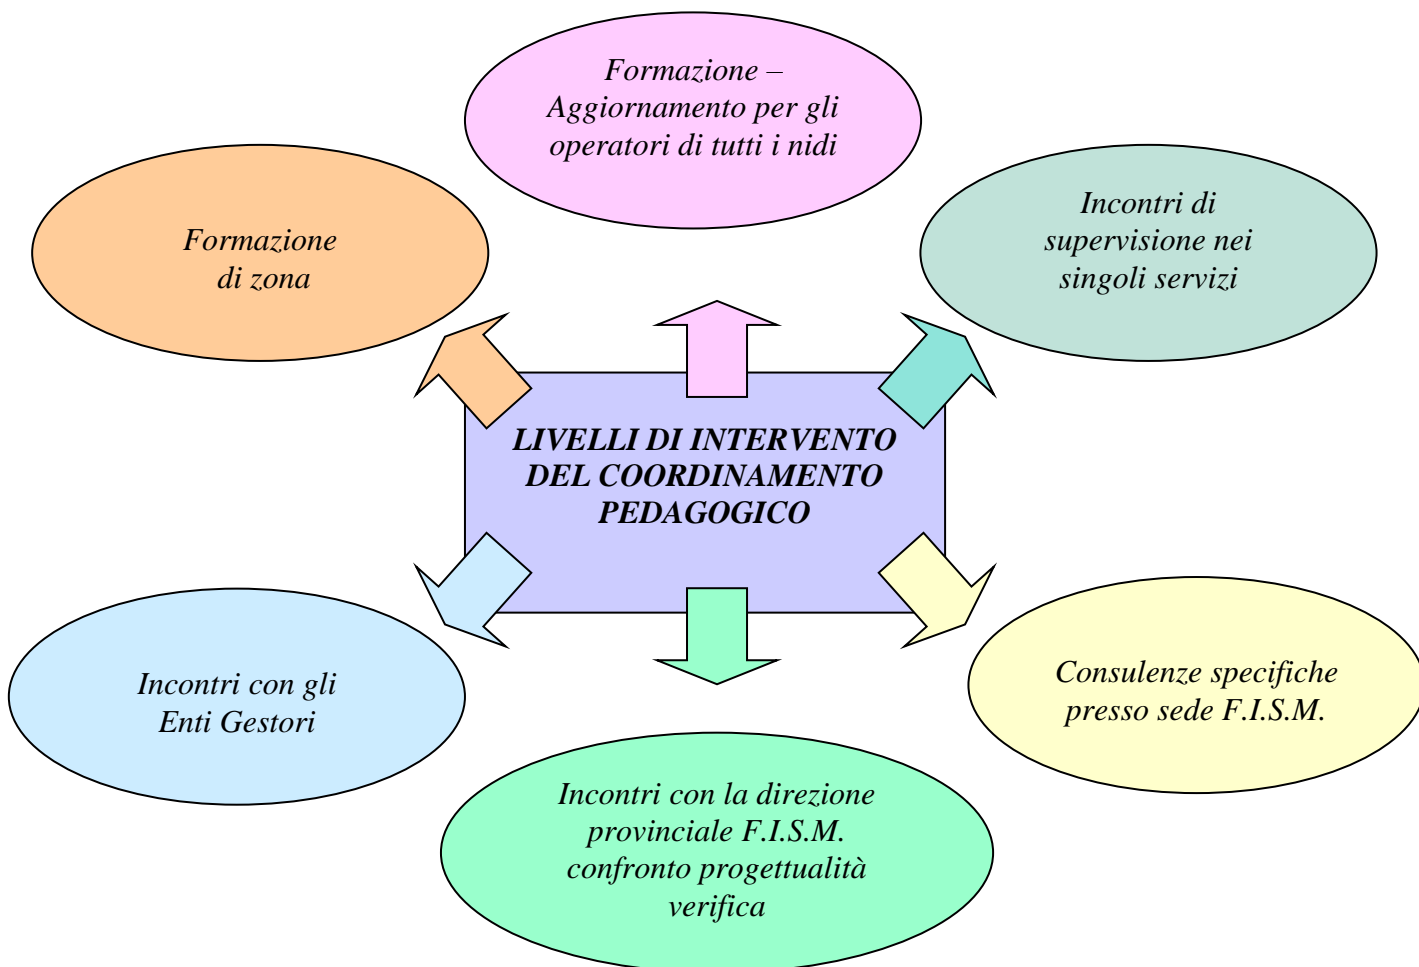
Formazione – Aggiornamento per gli operatori di tutti i nidi

Formazione di zona

Incontri di supervisione nei singoli servizi

LIVELLI DI INTERVENTO DEL COORDINAMENTO PEDAGOGICO

Incontri con gli Enti Gestori

Consulenze specifiche presso sede F.I.S.M.

Incontri con la direzione provinciale F.I.S.M. confronto progettualità verifica